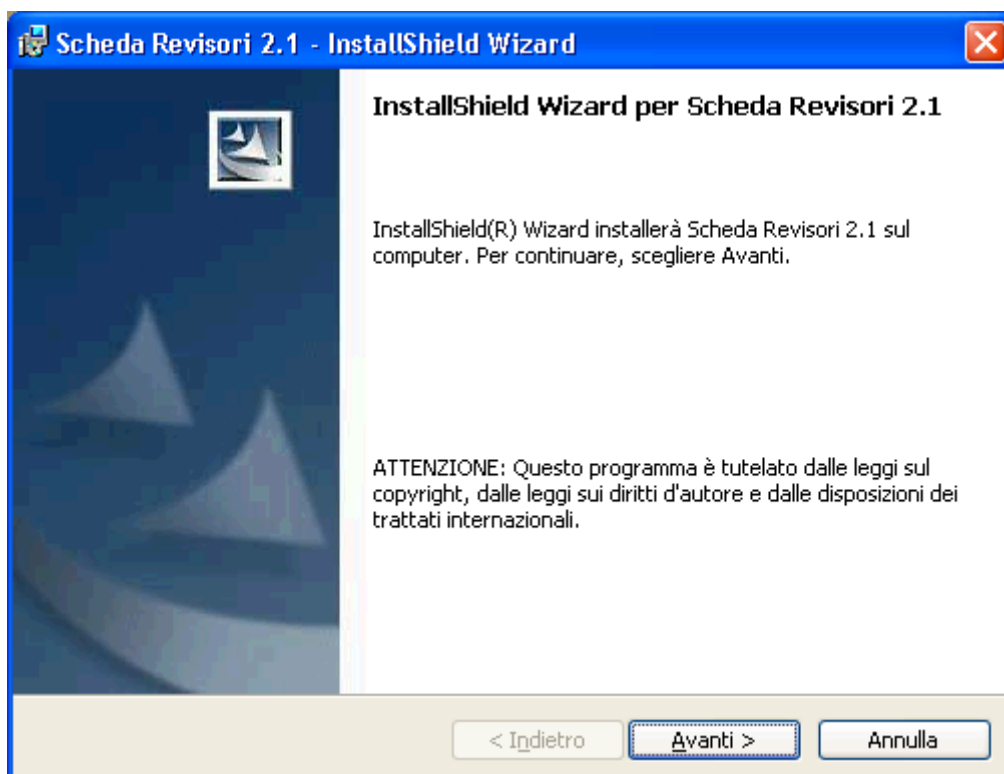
Scheda Revisori 2.1 - InstallShield Wizard

InstallShield Wizard per Scheda Revisori 2.1

InstallShield(R) Wizard installerà Scheda Revisori 2.1 sul computer. Per continuare, scegliere Avanti.

ATTENZIONE: Questo programma è tutelato dalle leggi sul copyright, dalle leggi sui diritti d'autore e dalle disposizioni dei trattati internazionali.

< Indietro
Avanti >
Annulla